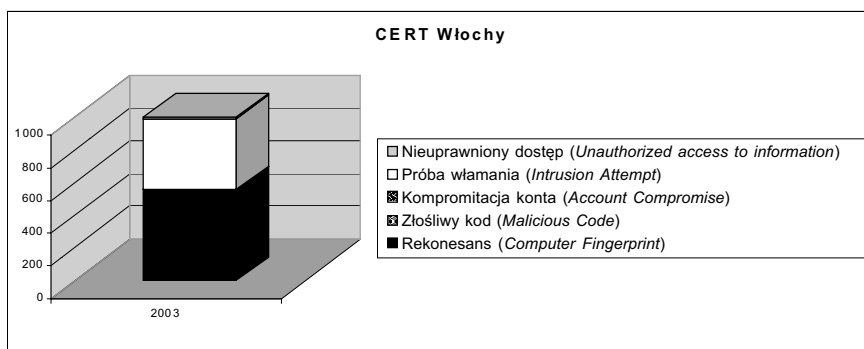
CERT Włochy

1000
800
600
400
200
0

2003

Nieuprawniony dostęp (*Unauthorized access to information*)
Próba włamania (*Intrusion Attempt*)
Kompromitacja konta (*Account Compromise*)
Złośliwy kod (*Malicious Code*)
Rekonesans (*Computer Fingerprint*)